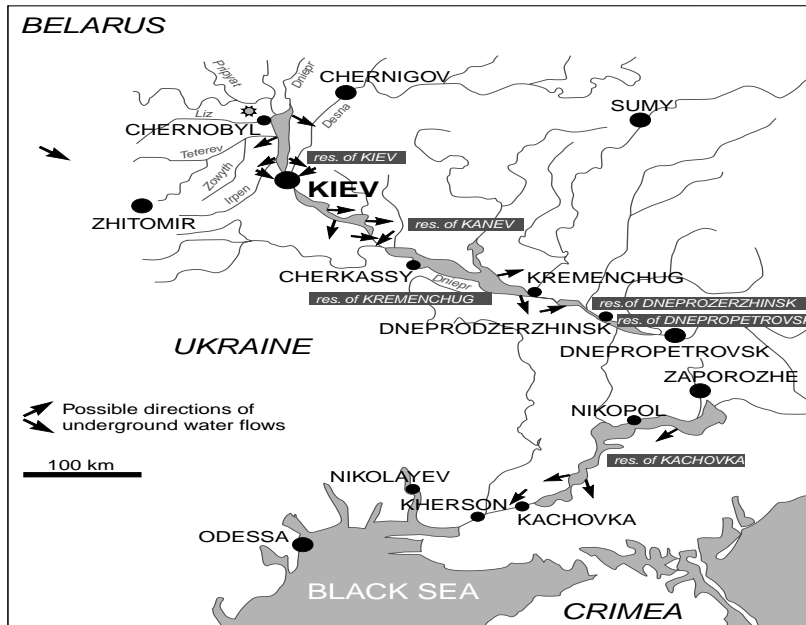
BELARUS

Pripyat
Dniepr
CHERNIGOV
Liz
CHERNOBYL
Desna
SUMY
Teterev
res. of KIEV
Zdvyzh
Irpen
KIEV
ZHITOMIR
res. of KANEV
CHERKASSY
Dniepr
KREMENCHUG
res. of KREMENCHUG
res.of DNEPROZERZHINSK
DNEPRODZERZHINSK
res. of DNEPROPETROVSK
DNEPROPETROVSK
UKRAINE
ZAPOROZHE
Possible directions of underground water flows
NIKOPOL
100 km
res. of KACHOVKA
NIKOLAYEV
KHERSON
KACHOVKA
ODESSA
BLACK SEA
CRIMEA